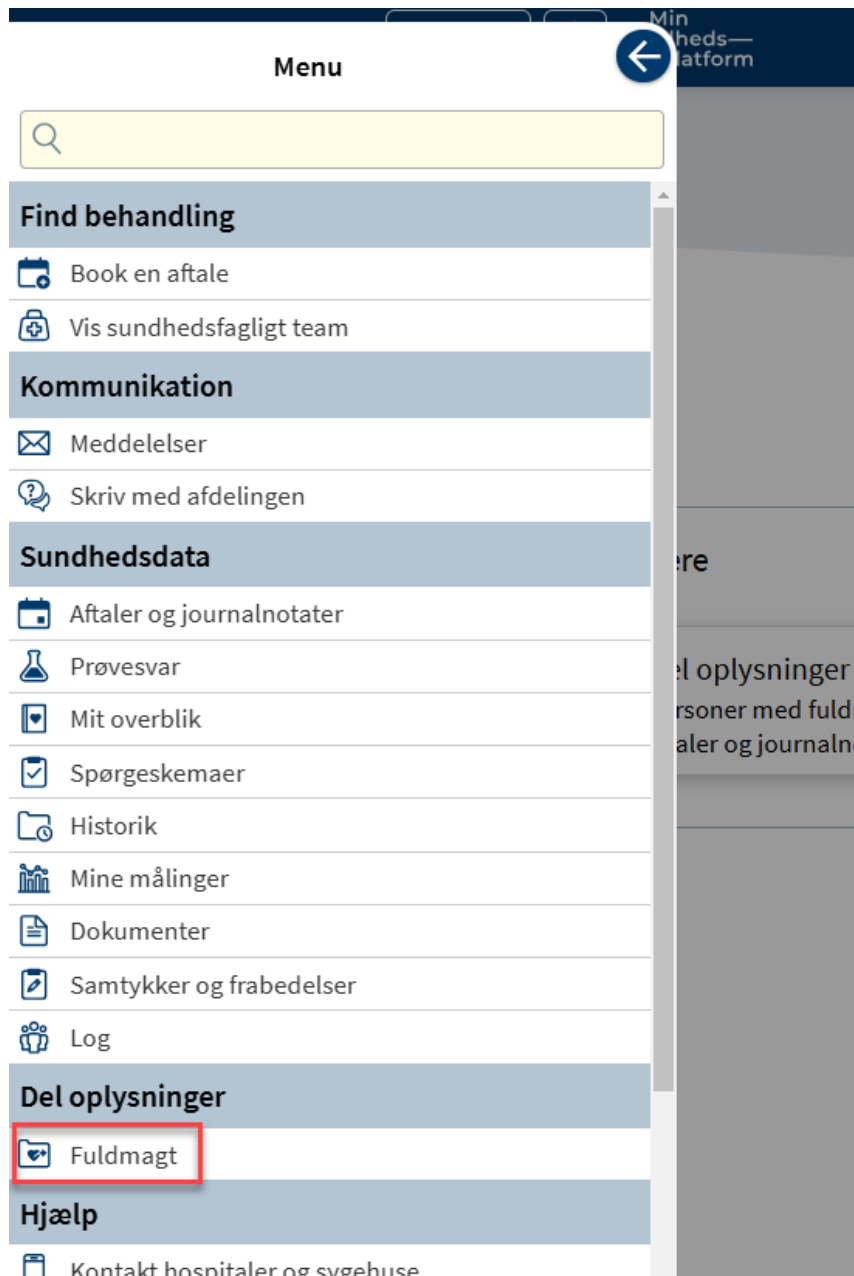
Min
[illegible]heds—
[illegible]latform

Menu

Find behandling

Book en aftale

Vis sundhedsfagligt team

Kommunikation

Meddelelser

Skriv med afdelingen

Sundhedsdata

Aftaler og journalnotater

Prøvesvar

Mit overblik

Spørgeskemaer

Historik

Mine målinger

Dokumenter

Samtykker og frabedelser

Log

Del oplysninger

Fuldmagt

Hjælp

Kontakt hospitaler og sygehuse

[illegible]ere

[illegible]el oplysninger

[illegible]rsoner med fuld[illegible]

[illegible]aler og journaln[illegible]